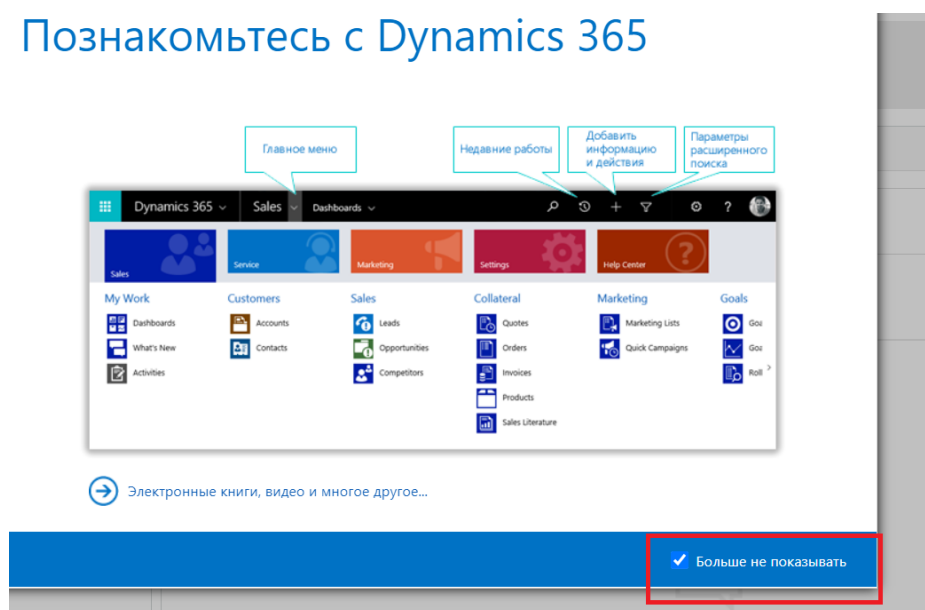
Познакомьтесь с Dynamics 365

Главное меню

Недавние работы

Добавить информацию и действия

Параметры расширенного поиска

Dynamics 365 Sales Dashboards

Sales

Service

Marketing

Settings

Help Center

My Work

Dashboards

What's New

Activities

Customers

Accounts

Contacts

Sales

Leads

Opportunities

Competitors

Collateral

Quotes

Orders

Invoices

Products

Sales Literature

Marketing

Marketing Lists

Quick Campaigns

Goals

Goa

Goa

Roll

Электронные книги, видео и многое другое...

Больше не показывать